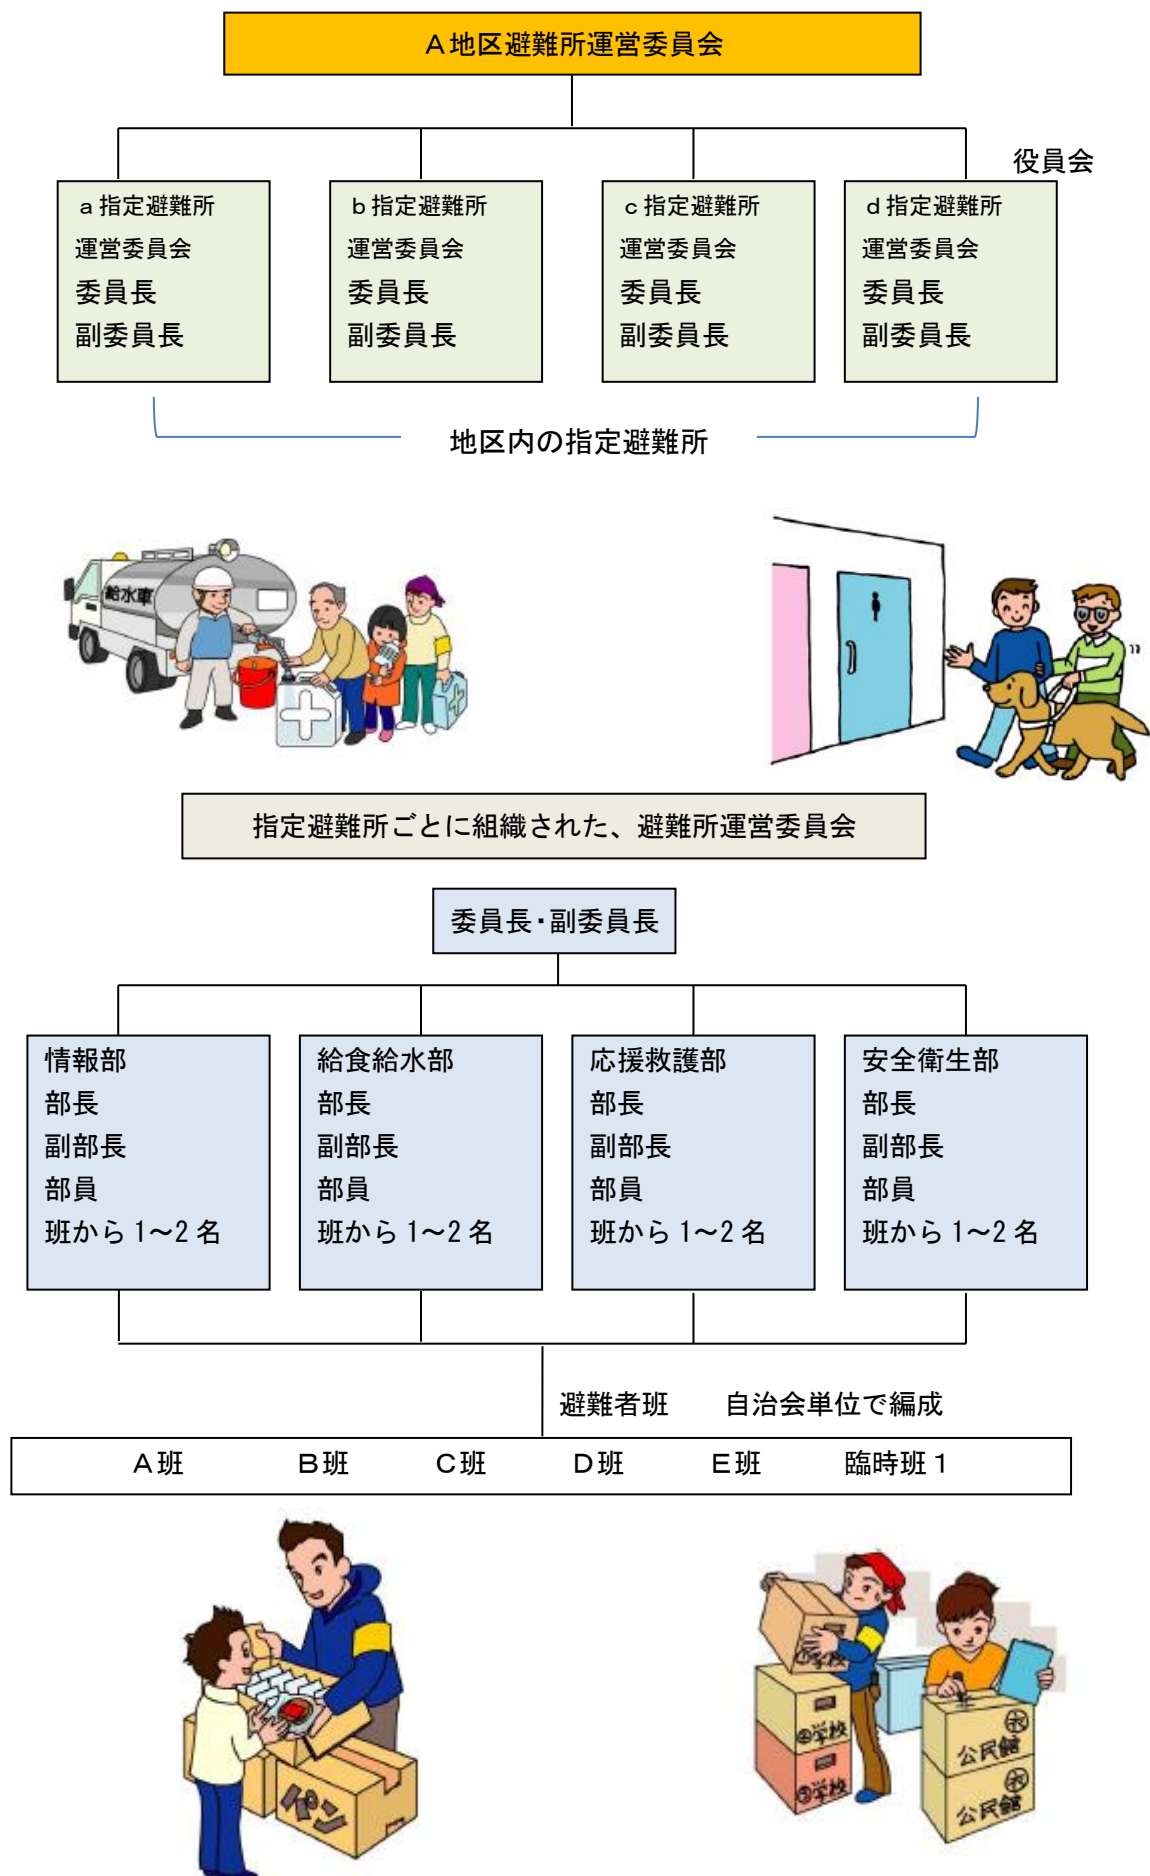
A地区避難所運営委員会

役員会

a指定避難所
運営委員会
委員長
副委員長

b指定避難所
運営委員会
委員長
副委員長

c指定避難所
運営委員会
委員長
副委員長

d指定避難所
運営委員会
委員長
副委員長

地区内の指定避難所

給水車

指定避難所ごとに組織された、避難所運営委員会

委員長・副委員長

情報部
部長
副部長
部員
班から 1～2 名

給食給水部
部長
副部長
部員
班から 1～2 名

応援救護部
部長
副部長
部員
班から 1～2 名

安全衛生部
部長
副部長
部員
班から 1～2 名

避難者班　自治会単位で編成

| A班 | B班 | C班 | D班 | E班 | 臨時班1 |
|---|---|---|---|---|---|

パン

学校

学校

公民館

公民館